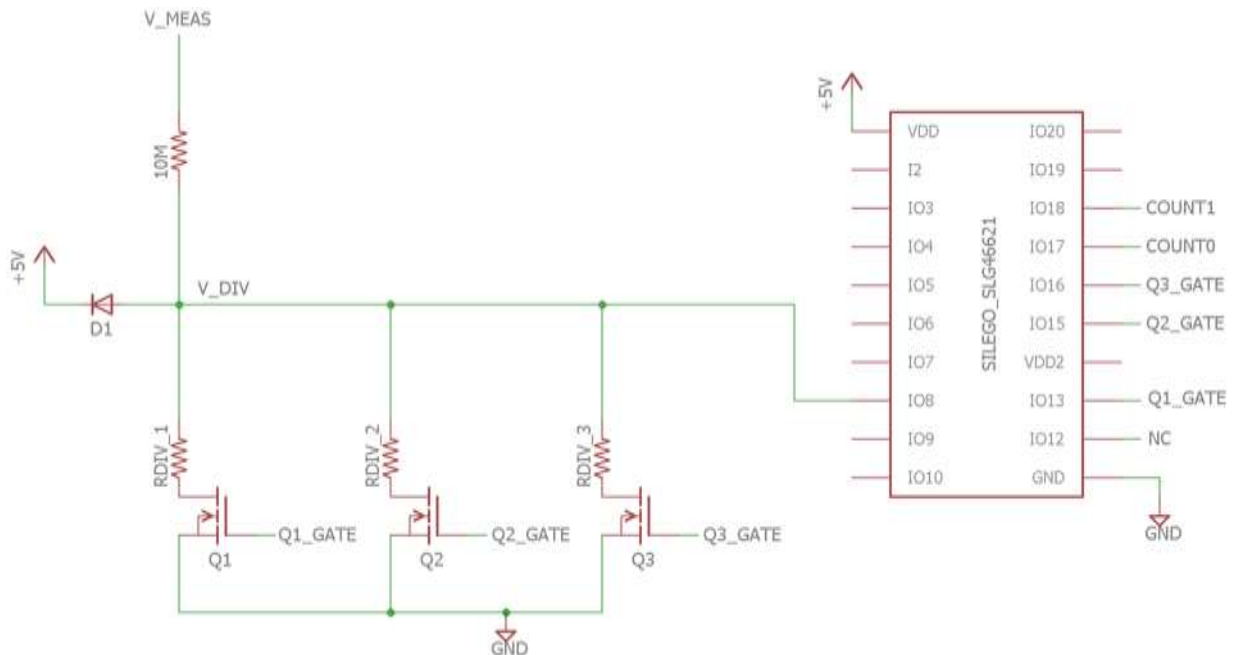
V_MEAS

10M

+5V

V_DIV

D1

RDIV_1

RDIV_2

RDIV_3

Q1_GATE

Q2_GATE

Q3_GATE

Q1

Q2

Q3

GND

+5V

VDD
I2
IO3
IO4
IO5
IO6
IO7
IO8
IO9
IO10

SILEGO_SLG46621

IO20
IO19
IO18
IO17
IO16
IO15
VDD2
IO13
IO12
GND

COUNT1
COUNT0
Q3_GATE
Q2_GATE
Q1_GATE
NC

GND